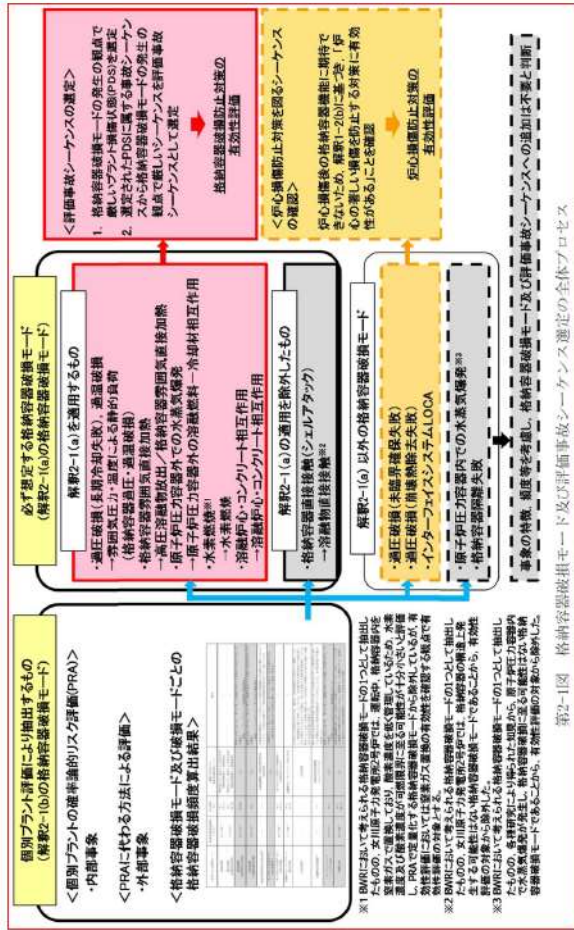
個別プラント評価により抽出するもの
（解釈2-1(b)の格納容器破損モード）

＜個別プラントの確率論的リスク評価(PRA)＞
・内部事象

＜PRAに代わる方法による評価＞
・外部事象

＜格納容器破損モード及び破損モードごとの格納容器破損頻度算出結果＞

必ず想定する格納容器破損モード
（解釈2-1(a)の格納容器破損モード）

解釈2-1(a)を適用するもの
・過圧破損（長期冷却失敗）、過温破損
→雰囲気圧力・温度による静的負荷（格納容器過圧・過温破損）
・格納容器雰囲気直接加熱
→高圧溶融物放出／格納容器雰囲気直接加熱
・原子炉圧力容器外での水蒸気爆発
→原子炉圧力容器外の溶融燃料－冷却材相互作用
・水素燃焼※1
→水素燃焼
・溶融炉心・コンクリート相互作用
→溶融炉心・コンクリート相互作用

解釈2-1(a)の適用を除外したもの
・格納容器直接接触（シェルアタック）
→溶融物直接接触※2

解釈2-1(a)以外の格納容器破損モード
・過圧破損（未臨界確保失敗）
・過温破損（崩壊熱除去失敗）
・インターフェイスシステムLOCA
・原子炉圧力容器内での水蒸気爆発※3
・格納容器隔離失敗

＜評価事故シーケンスの選定＞
1. 格納容器破損モードの発生の観点で厳しいプラント損傷状態(PDS)を選定
2. 選定されたPDSに属する事故シーケンスから格納容器破損モードの発生の観点で厳しいシーケンスを評価事故シーケンスとして選定

格納容器破損防止対策の有効性評価

＜炉心損傷防止対策を図るシーケンスの確認＞
炉心損傷後の格納容器機能に期待できない場合、解釈1-2(b)に基づき、「炉心の著しい損傷を防止する対策に有効性があることを確認」

炉心損傷防止対策の有効性評価

事象の特徴、頻度等を考慮し、格納容器破損モード及び評価事故シーケンスへの追加は不要と判断

※1 BWRにおいて考えられる格納容器破損モードの1つとして抽出したもの。女川原子力発電所2号炉では、運転中、格納容器内を窒素ガスで置換しており、酸素濃度を低く管理していることから、水素燃焼が生じる可能性は極めて低い。

※2 BWRにおいて考えられる格納容器破損モードの1つとして抽出したもの。女川原子力発電所2号炉では、格納容器の構造上考慮する可能性はない格納容器破損モードであることから、有効性評価の対象から除外した。

※3 BWRにおいて考えられる格納容器破損モードの1つとして抽出したもの。各種研究により得られた知見から、原子炉圧力容器内で水蒸気爆発が発生し、格納容器破損に至る可能性は極めて小さいと考えられることから、有効性評価の対象外とした。

第2-1図　格納容器破損モード及び評価事故シーケンス選定の全体プロセス